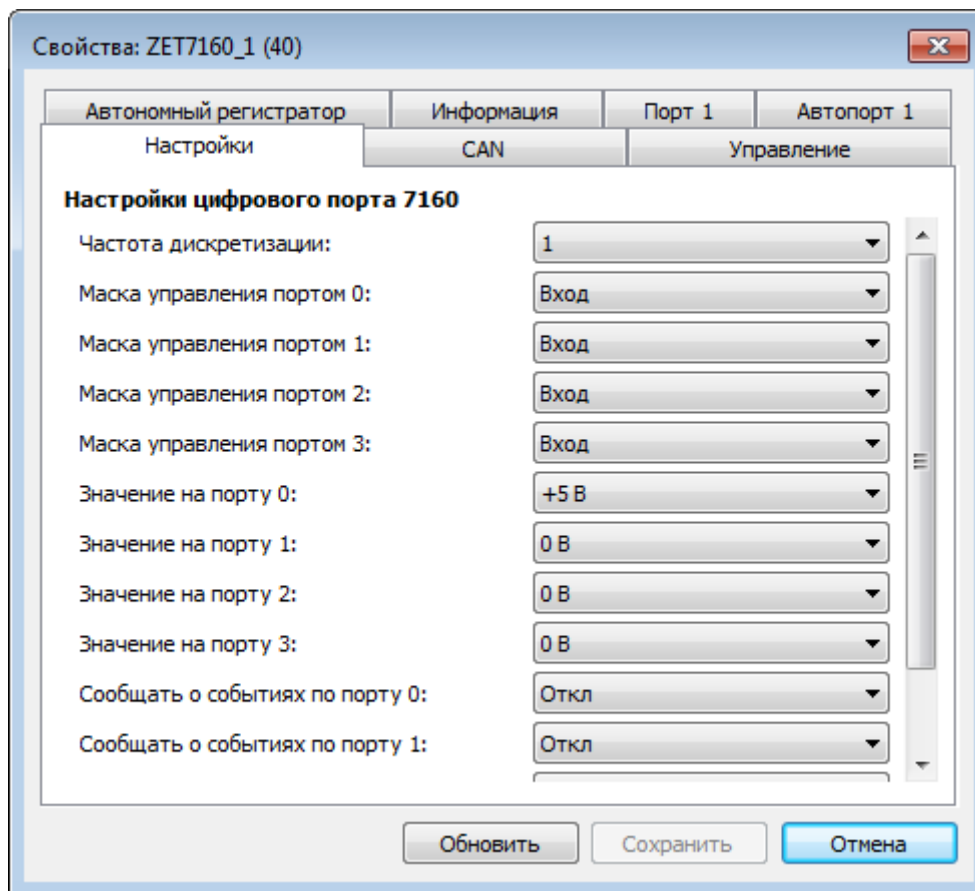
Свойства: ZET7160_1 (40)

Автономный регистратор | Информация | Порт 1 | Автопорт 1
Настройки | CAN | Управление

Настройки цифрового порта 7160

Частота дискретизации: 1
Маска управления портом 0: Вход
Маска управления портом 1: Вход
Маска управления портом 2: Вход
Маска управления портом 3: Вход
Значение на порту 0: +5 В
Значение на порту 1: 0 В
Значение на порту 2: 0 В
Значение на порту 3: 0 В
Сообщать о событиях по порту 0: Откл
Сообщать о событиях по порту 1: Откл

Обновить | Сохранить | Отмена